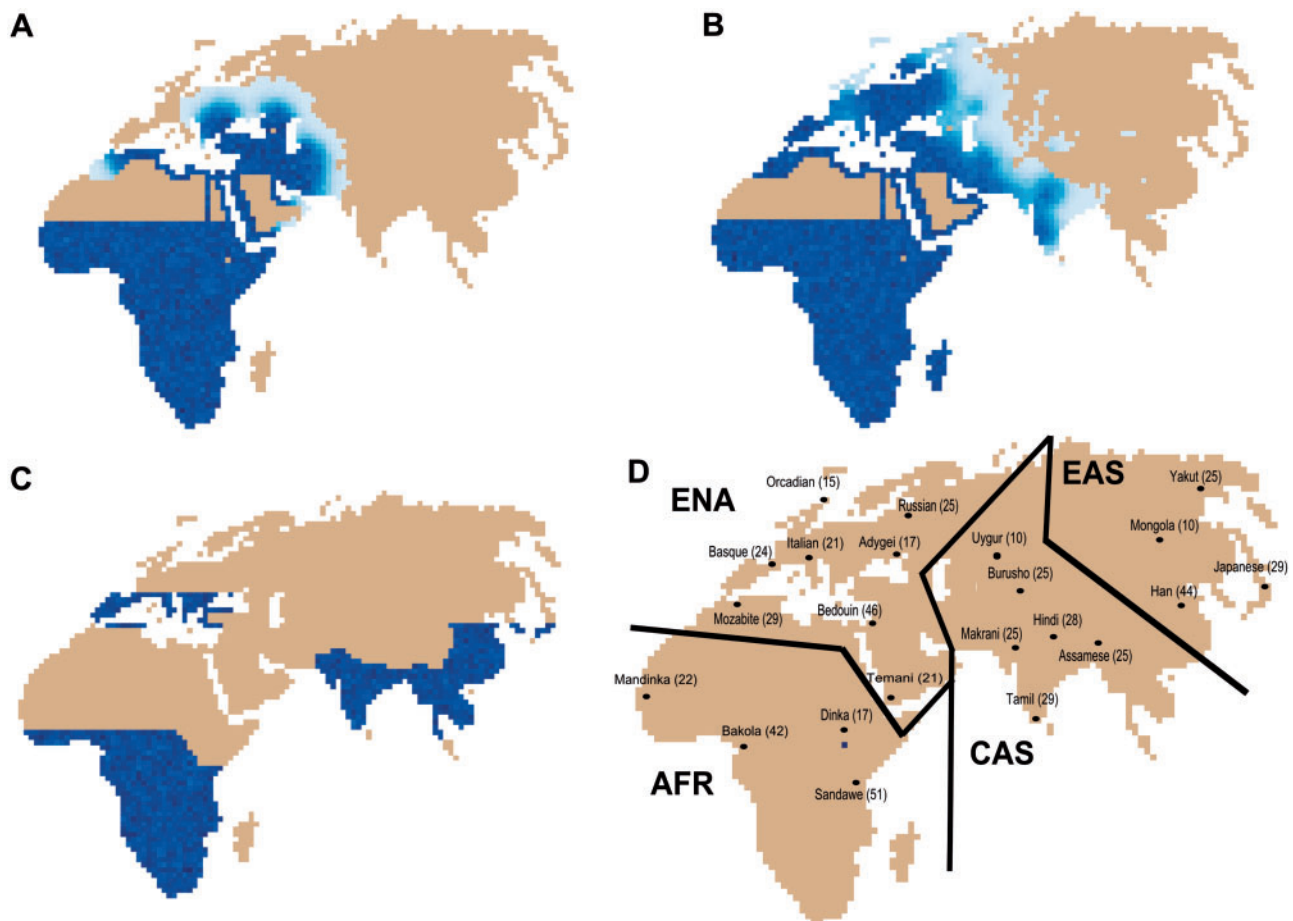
A

B

C

D

ENA

EAS

AFR

CAS

Orcadian (15)
Russian (25)
Yakut (25)
Mongola (10)
Japanese (29)
Han (44)
Uygur (10)
Burusho (25)
Basque (24)
Italian (21)
Adygei (17)
Mozabite (29)
Bedouin (46)
Hindi (28)
Makrani (25)
Assamese (25)
Mandinka (22)
Temani (21)
Tamil (29)
Dinka (17)
Bakola (42)
Sandawe (51)